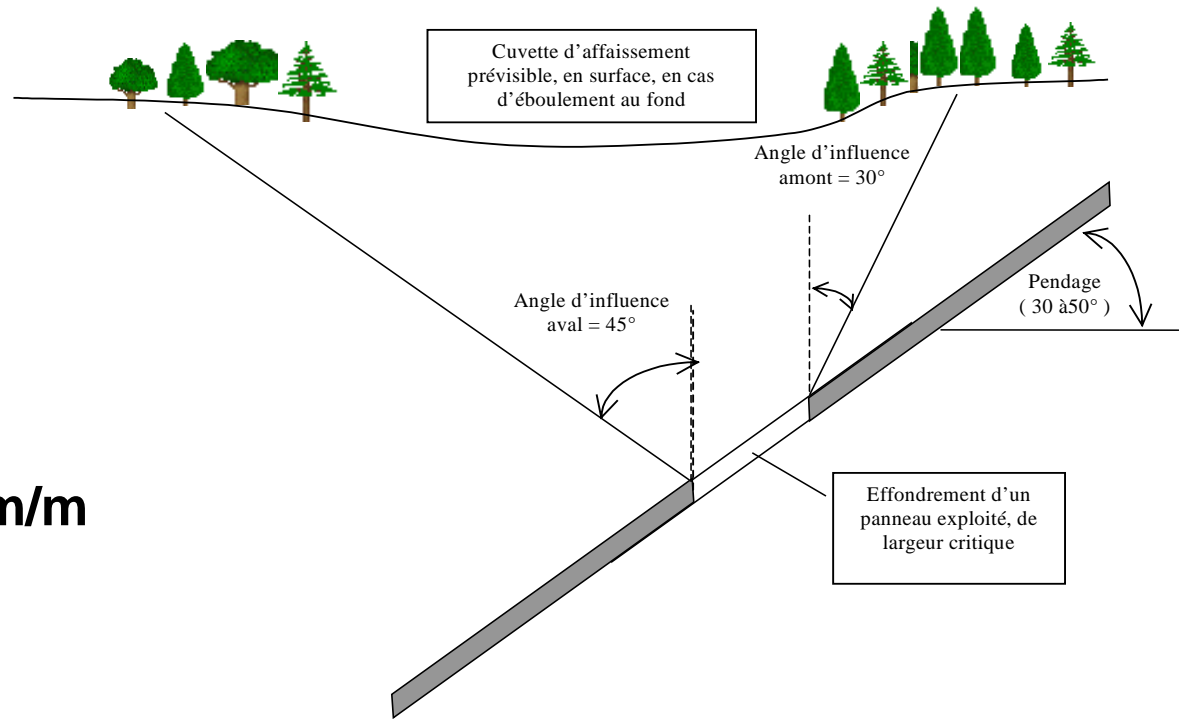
Cuvette d'affaissement prévisible, en surface, en cas d'éboulement au fond

Angle d'influence amont = 30°

Pendage ( 30 à50° )

Angle d'influence aval = 45°

m/m

Effondrement d'un panneau exploité, de largeur critique